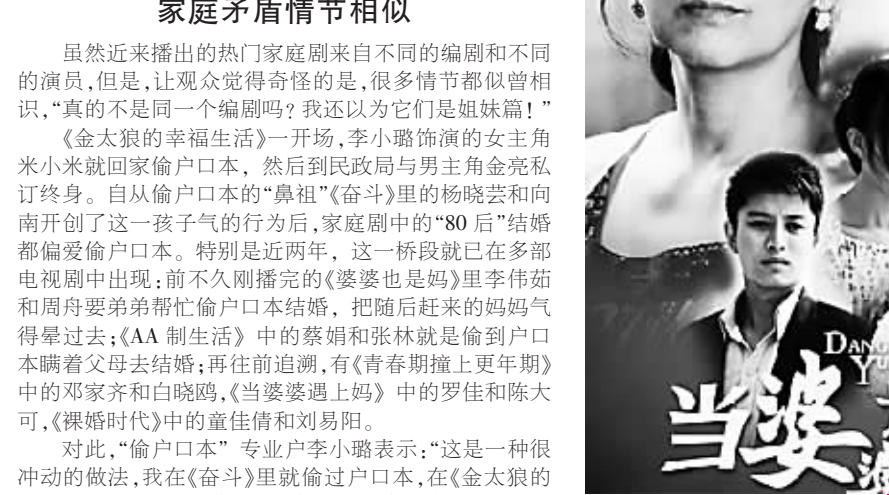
家庭矛盾情节相似

虽然近来播出的热门家庭剧来自不同的编剧和不同的演员，但是，让观众觉得奇怪的是，很多情节都似曾相识，“真的不是同一个编剧吗？我还以为它们是姐妹篇！”

《金太狼的幸福生活》一开场，李小璐饰演的女主角米小米就回家偷户口本，然后到民政局与男主角金亮私订终身。自从偷户口本的“鼻祖”《奋斗》里的杨晓芸和向南开创了这一孩子气的行为后，家庭剧中的“80 后”结婚都偏爱偷户口本。特别是近两年，这一桥段就已在多部电视剧中出现：前不久刚播完的《婆婆也是妈》里李伟茹和周舟要弟弟帮忙偷户口本结婚，把随后赶来的妈妈气得晕过去；《AA 制生活》中的蔡娟和张林就是偷到户口本瞒着父母去结婚；再往前追溯，有《青春期撞上更年期》中的邓家齐和白晓鸥，《当婆婆遇上妈》中的罗佳和陈大可，《裸婚时代》中的童佳倩和刘易阳。

对此，“偷户口本”专业户李小璐表示：“这是一种很冲动的做法，我在《奋斗》里就偷过户口本，在《金太狼的

DANG
YU
当婆